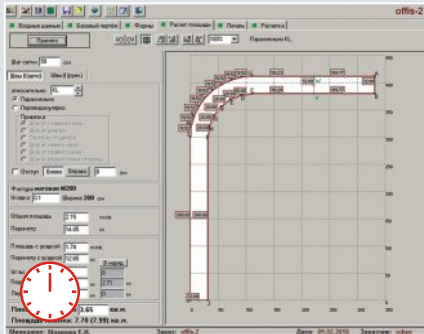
offis-2

Вводные данные | Буровой чертёж | Фермы | Расчет площади | Печать | Расчеты

Принять

100% | Параллельно КL

Шаг сетки 50 см

Ввод 1 (доп.) | Ввод 2 (доп.)

относительно КL
Параллельно
Перпендикулярно

Отступ

Фактура материал М200
Усадка 0.1 Ширина 200 см

Общая площадь 2.15 кв.м
Периметр 14.05 м

Площадь с усадкой 5.78 кв.м
Периметр с усадкой 12.65 м

Площадь 3.65 кв.м.
Площадь: 7.78 (7.99) кв.м.

Менеджер: Маннова Е.И. Заказ: offis-2 Дата: 05.02.2010 Заказчик: офис